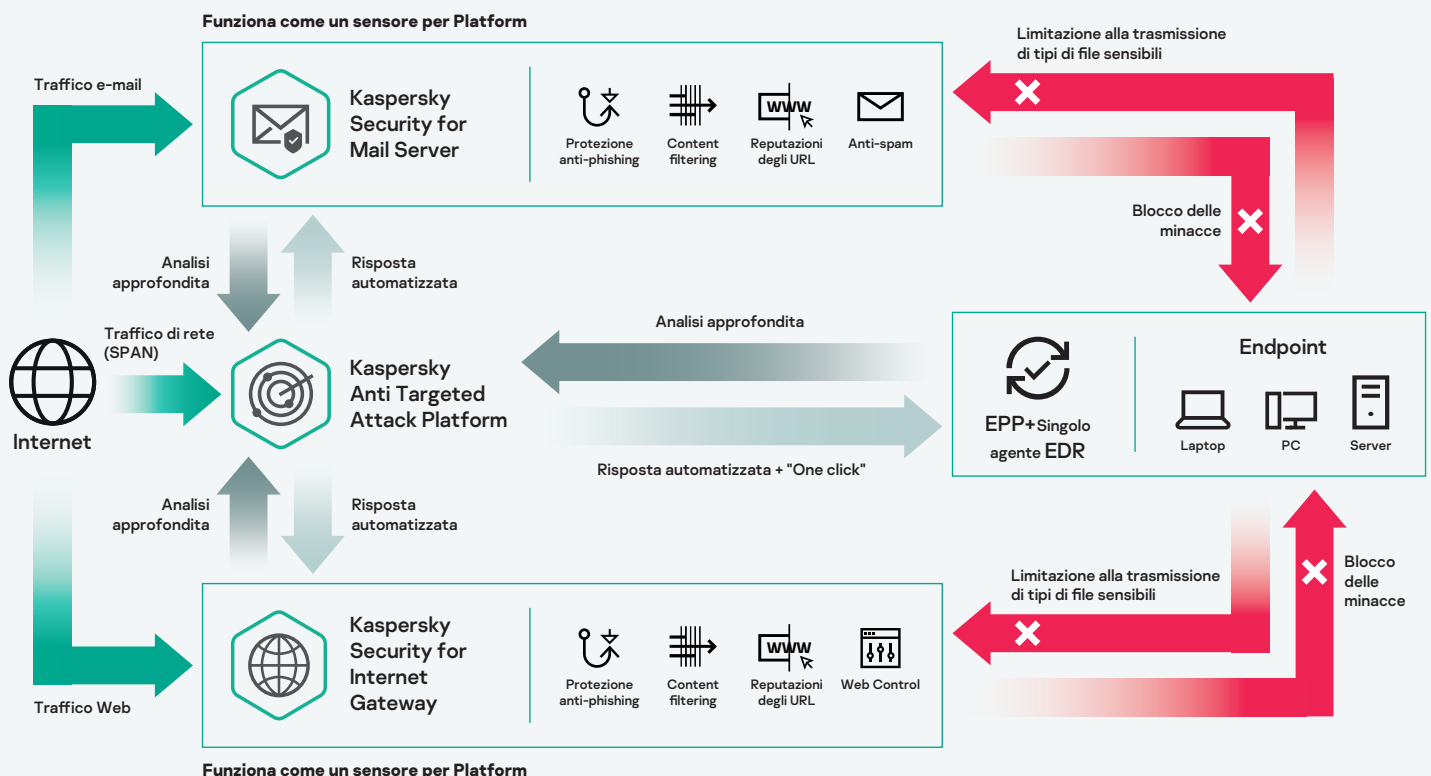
Funziona come un sensore per Platform

Traffico e-mail

Kaspersky Security for Mail Server

Protezione anti-phishing

Content filtering

WWW

Reputazioni degli URL

Anti-spam

Limitazione alla trasmissione di tipi di file sensibili

Blocco delle minacce

Analisi approfondita

Risposta automatizzata

Traffico di rete (SPAN)

Internet

Kaspersky Anti Targeted Attack Platform

Analisi approfondita

Risposta automatizzata + "One click"

EPP+Singolo agente EDR

Endpoint

Laptop

PC

Server

Analisi approfondita

Risposta automatizzata

Limitazione alla trasmissione di tipi di file sensibili

Blocco delle minacce

Kaspersky Security for Internet Gateway

Protezione anti-phishing

Content filtering

WWW

Reputazioni degli URL

Web Control

Traffico Web

Funziona come un sensore per Platform